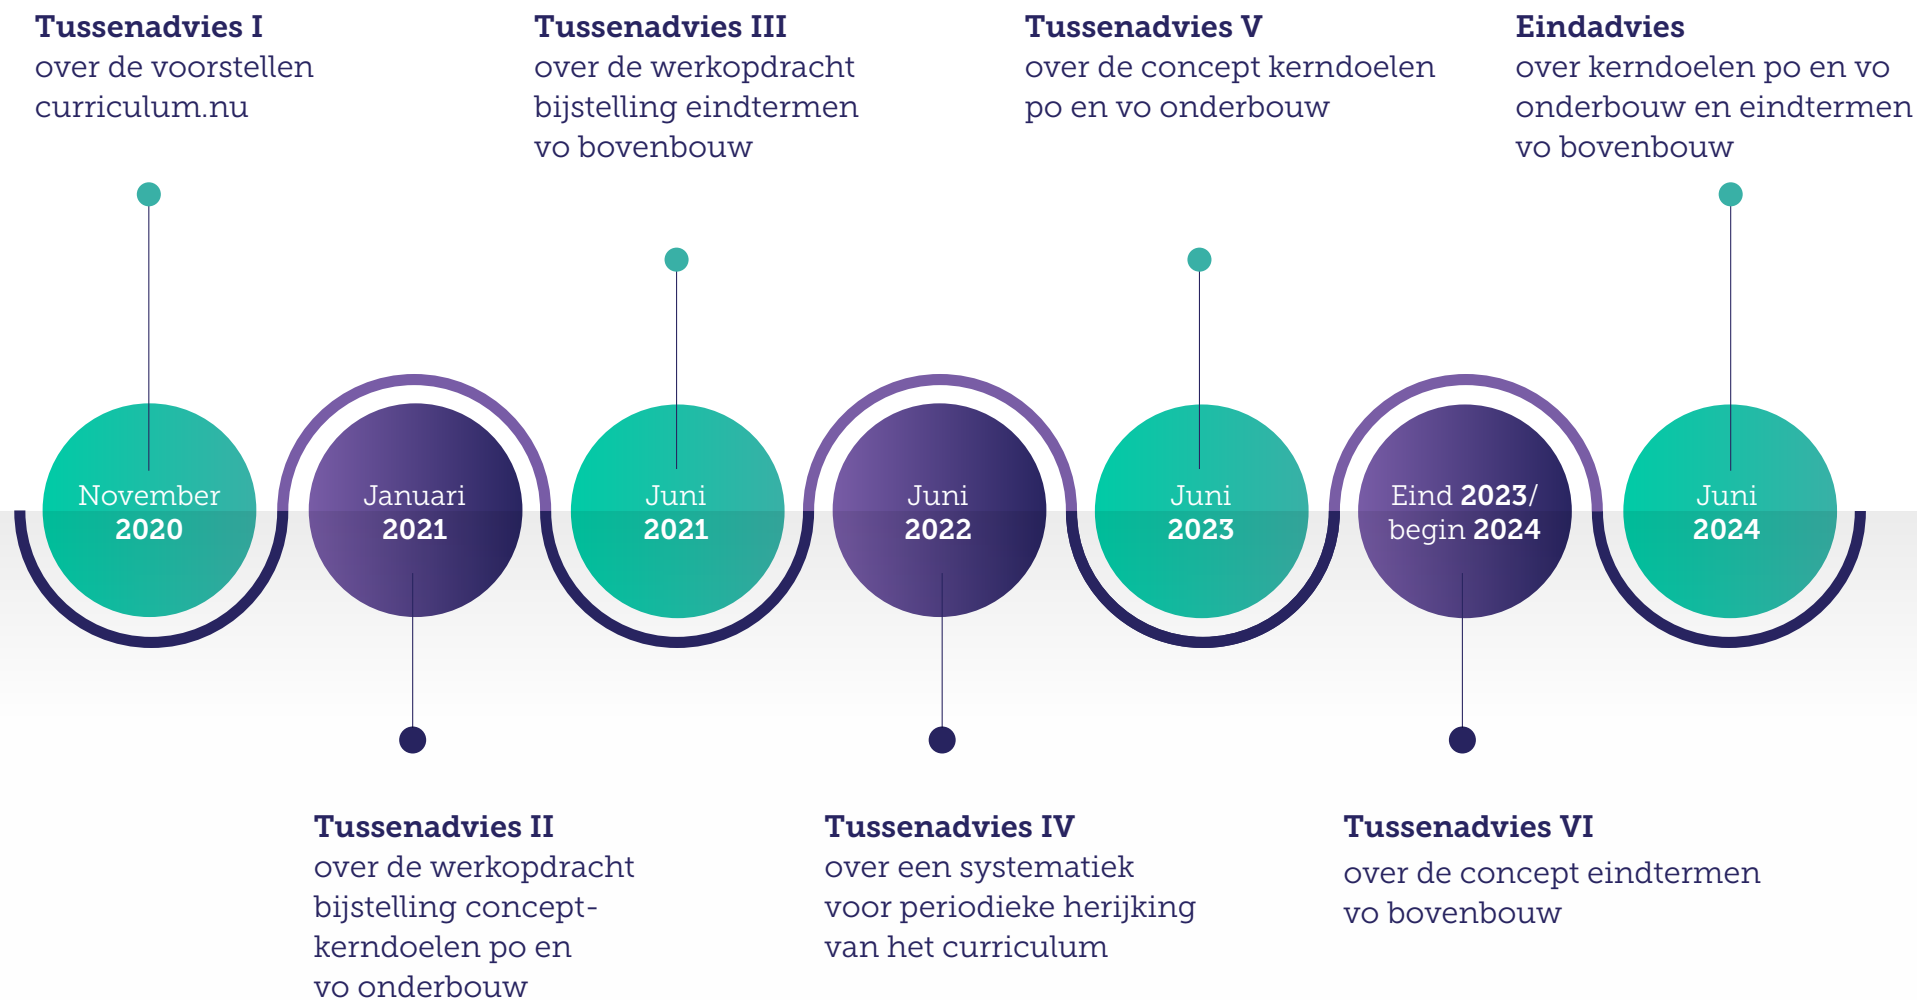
**Tussenadvies I**
over de voorstellen curriculum.nu

**Tussenadvies III**
over de werkopdracht bijstelling eindtermen vo bovenbouw

**Tussenadvies V**
over de concept kerndoelen po en vo onderbouw

**Eindadvies**
over kerndoelen po en vo onderbouw en eindtermen vo bovenbouw

November **2020**

Januari **2021**

Juni **2021**

Juni **2022**

Juni **2023**

Eind **2023**/ begin **2024**

Juni **2024**

**Tussenadvies II**
over de werkopdracht bijstelling concept-kerndoelen po en vo onderbouw

**Tussenadvies IV**
over een systematiek voor periodieke herijking van het curriculum

**Tussenadvies VI**
over de concept eindtermen vo bovenbouw